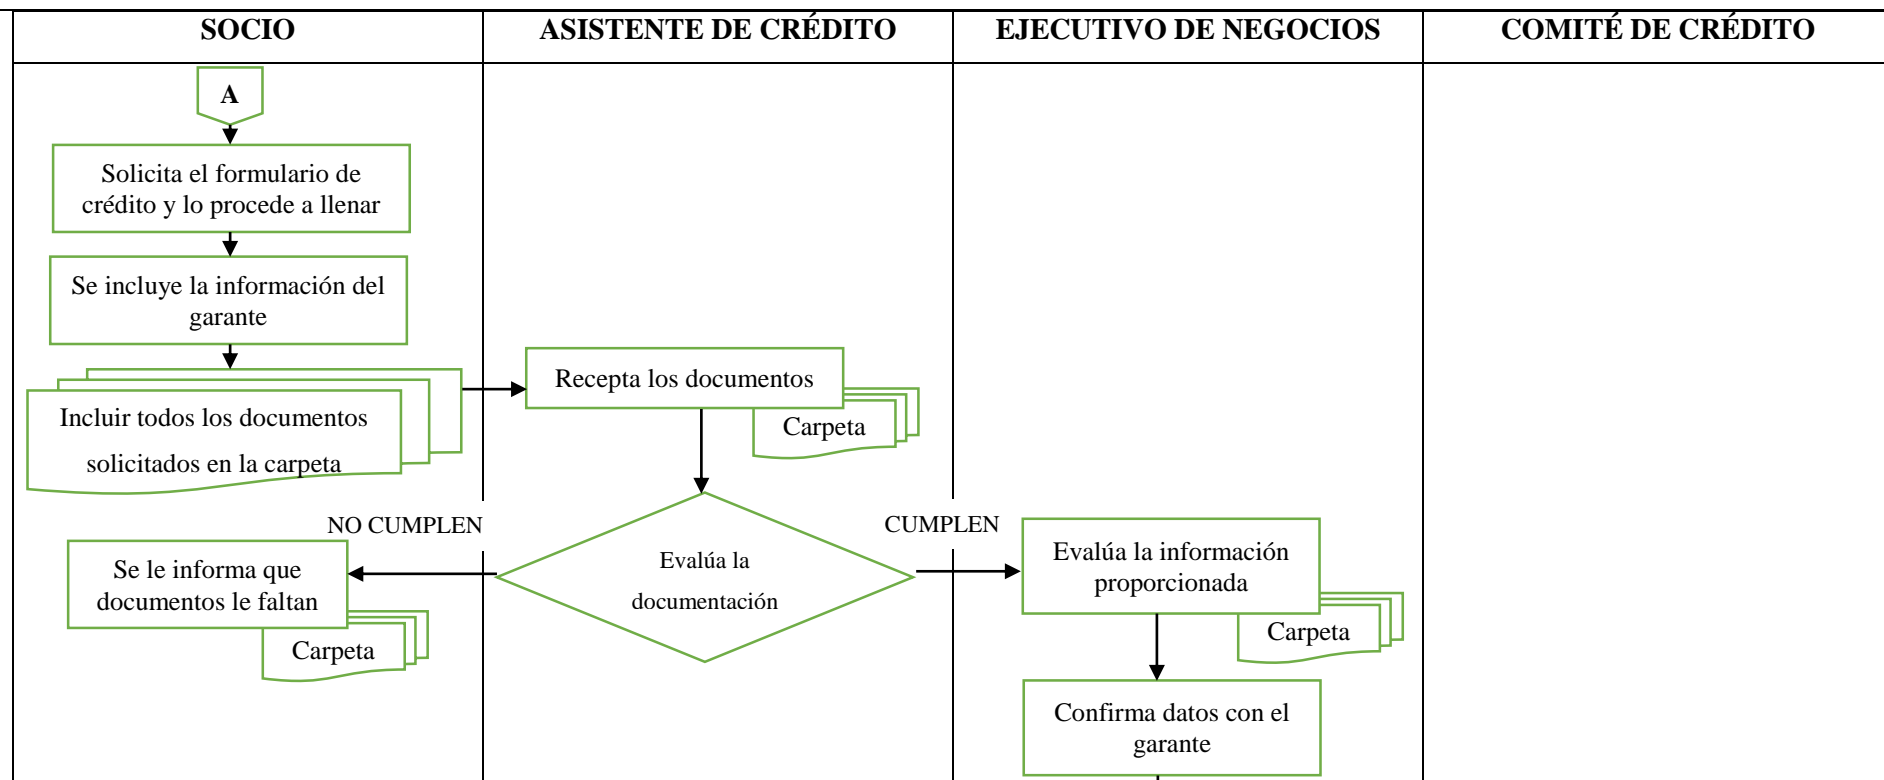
| SOCIO | ASISTENTE DE CRÉDITO | EJECUTIVO DE NEGOCIOS | COMITÉ DE CRÉDITO |
|---|---|---|---|

A

Solicita el formulario de crédito y lo procede a llenar

Se incluye la información del garante

Incluir todos los documentos solicitados en la carpeta

Recepta los documentos

Carpeta

NO CUMPLEN

Evalúa la documentación

CUMPLEN

Se le informa que documentos le faltan

Carpeta

Evalúa la información proporcionada

Carpeta

Confirma datos con el garante